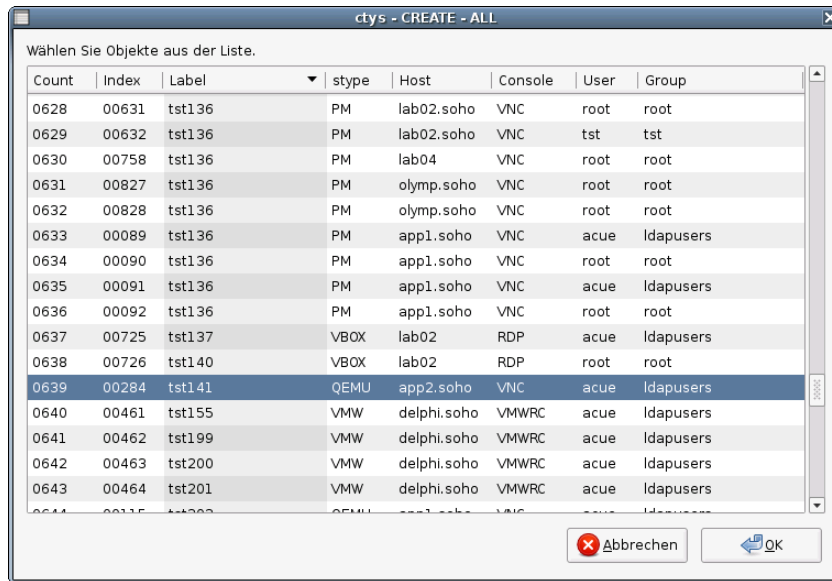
ctys - CREATE - ALL

Wählen Sie Objekte aus der Liste.

| Count | Index | Label | stype | Host | Console | User | Group |
|---|---|---|---|---|---|---|---|
| 0628 | 00631 | tst136 | PM | lab02.soho | VNC | root | root |
| 0629 | 00632 | tst136 | PM | lab02.soho | VNC | tst | tst |
| 0630 | 00758 | tst136 | PM | lab04 | VNC | root | root |
| 0631 | 00827 | tst136 | PM | olymp.soho | VNC | root | root |
| 0632 | 00828 | tst136 | PM | olymp.soho | VNC | root | root |
| 0633 | 00089 | tst136 | PM | app1.soho | VNC | acue | ldapusers |
| 0634 | 00090 | tst136 | PM | app1.soho | VNC | root | root |
| 0635 | 00091 | tst136 | PM | app1.soho | VNC | acue | ldapusers |
| 0636 | 00092 | tst136 | PM | app1.soho | VNC | root | root |
| 0637 | 00725 | tst137 | VBOX | lab02 | RDP | acue | ldapusers |
| 0638 | 00726 | tst140 | VBOX | lab02 | RDP | root | root |
| 0639 | 00284 | tst141 | QEMU | app2.soho | VNC | acue | ldapusers |
| 0640 | 00461 | tst155 | VMW | delphi.soho | VMWRC | acue | ldapusers |
| 0641 | 00462 | tst199 | VMW | delphi.soho | VMWRC | acue | ldapusers |
| 0642 | 00463 | tst200 | VMW | delphi.soho | VMWRC | acue | ldapusers |
| 0643 | 00464 | tst201 | VMW | delphi.soho | VMWRC | acue | ldapusers |
| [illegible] | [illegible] | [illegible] | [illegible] | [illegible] | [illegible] | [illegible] | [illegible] |

Abbrechen

OK